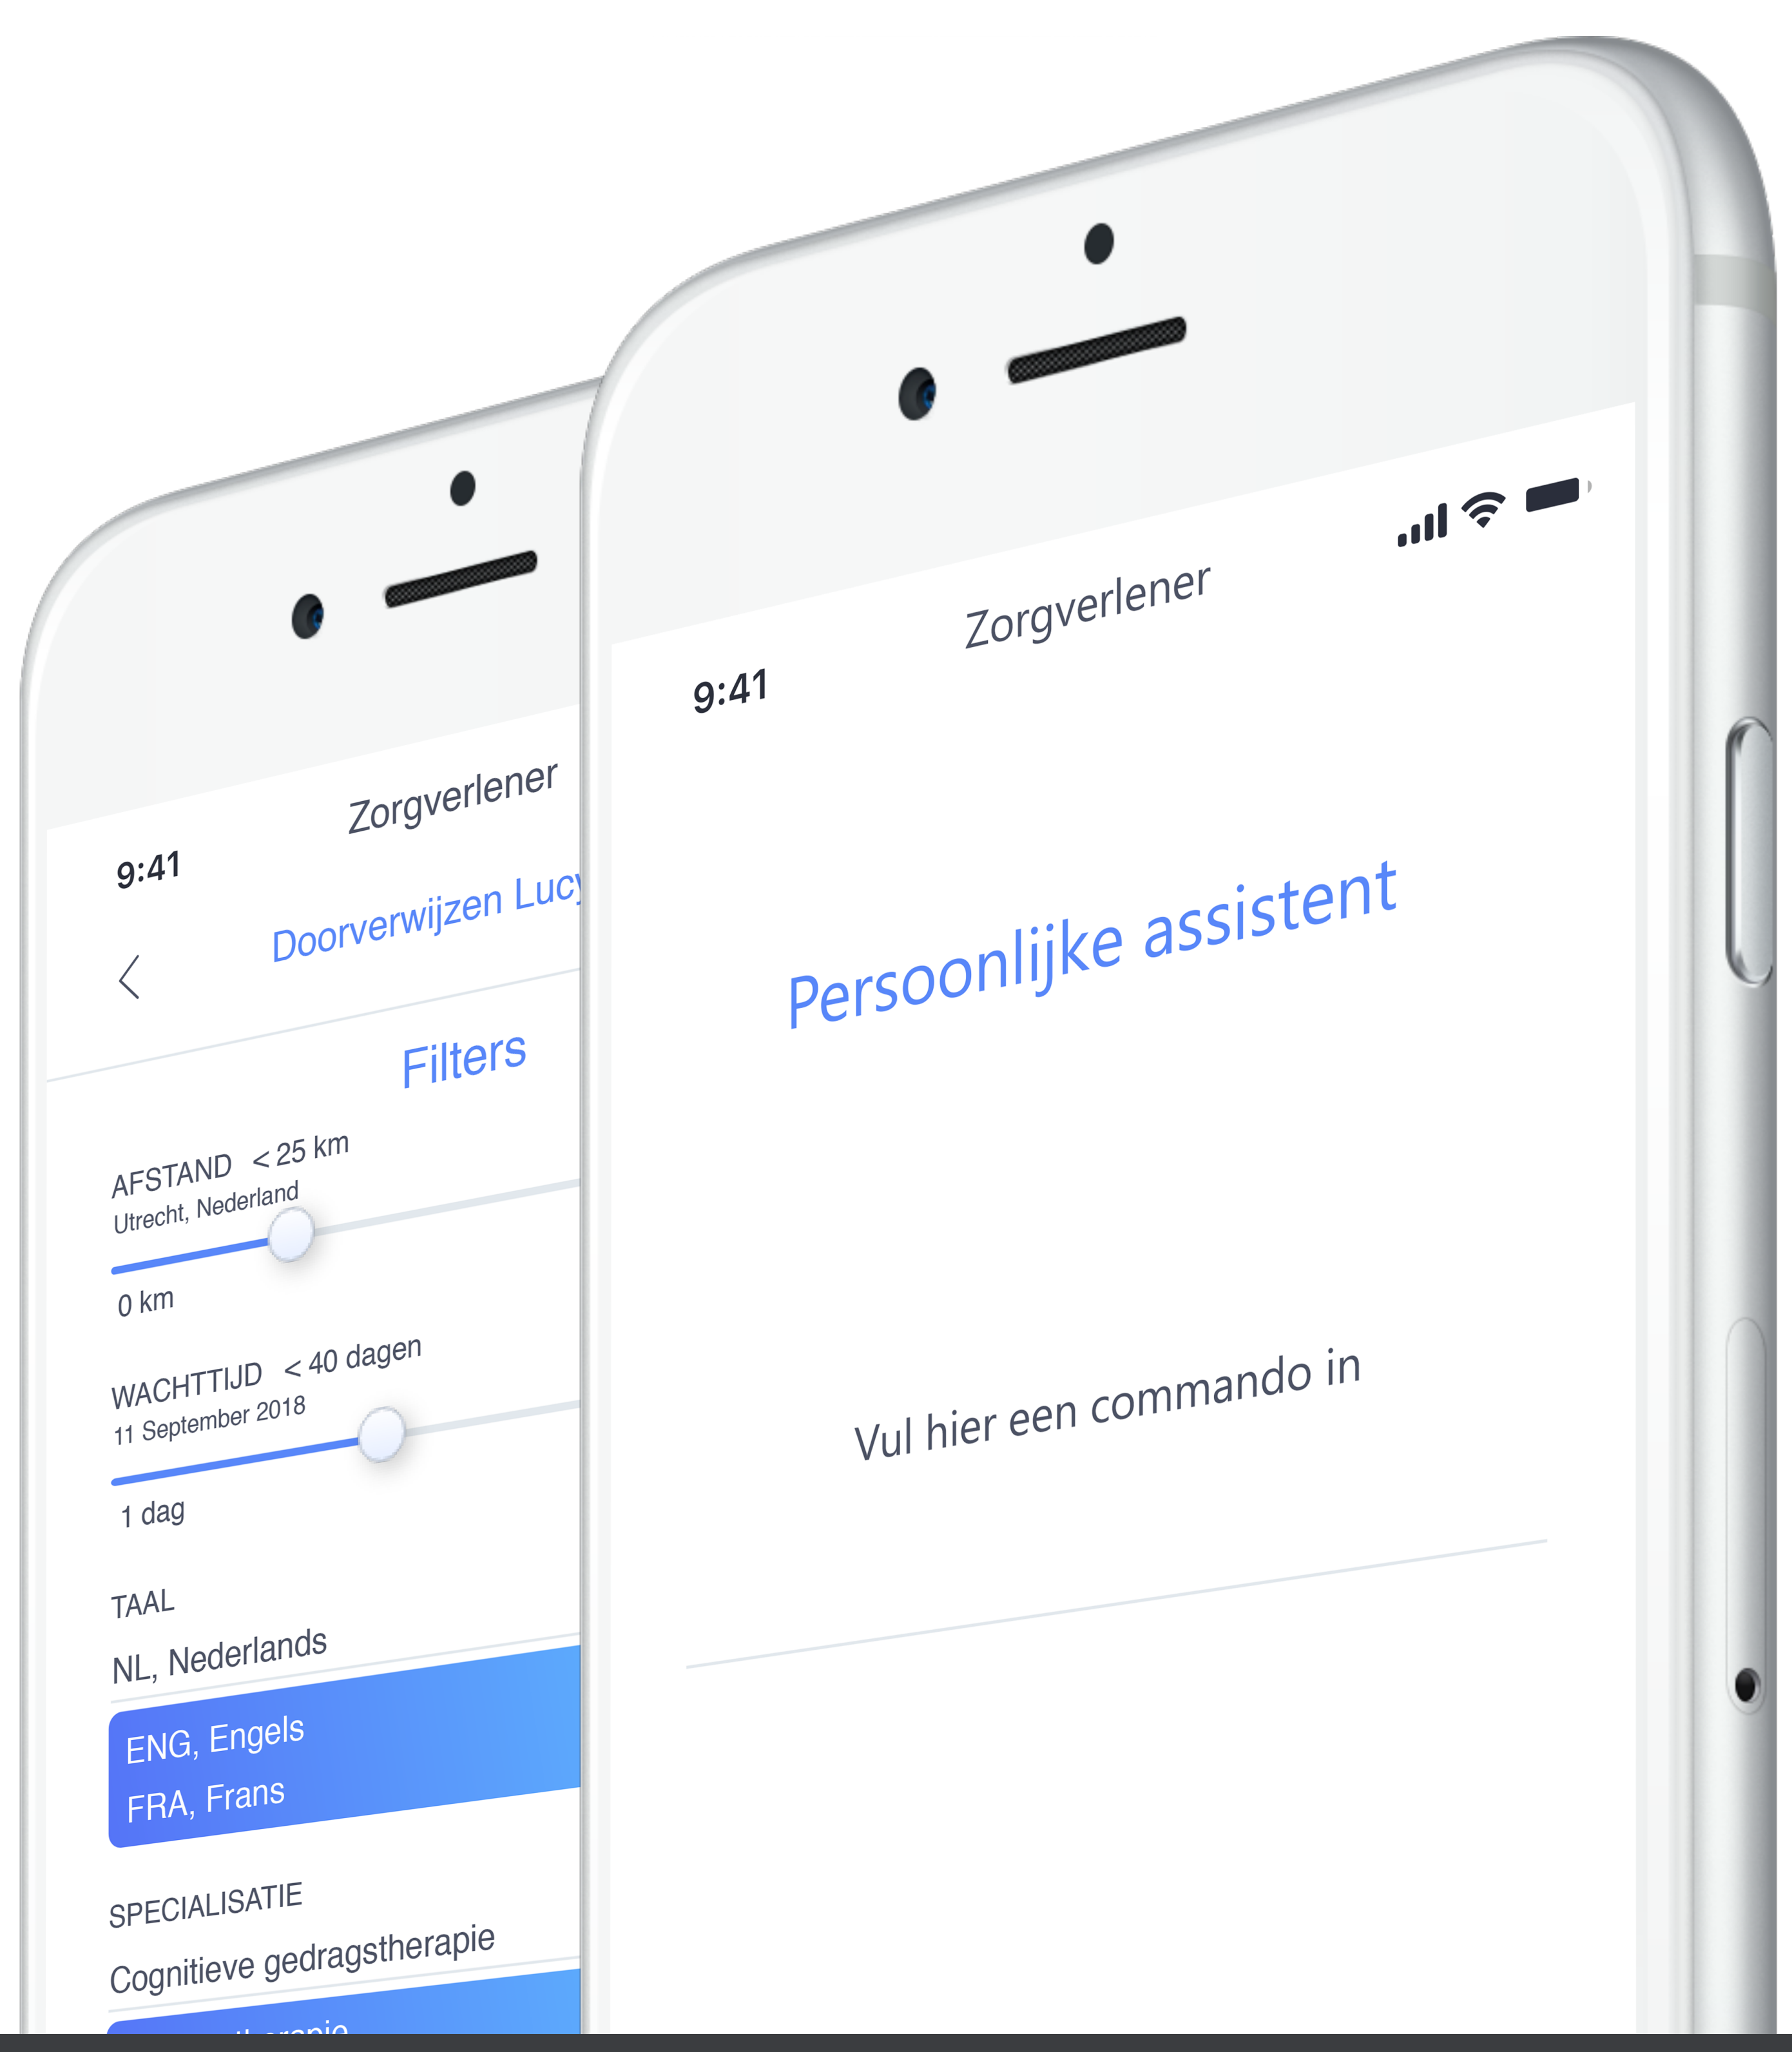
9:41
Zorgverlener
Doorverwijzen Lucy
Filters
AFSTAND < 25 km
Utrecht, Nederland
0 km
WACHTTIJD < 40 dagen
11 September 2018
1 dag
TAAL
NL, Nederlands
ENG, Engels
FRA, Frans
SPECIALISATIE
Cognitieve gedragstherapie
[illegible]therapie

9:41
Zorgverlener
Persoonlijke assistent
Vul hier een commando in